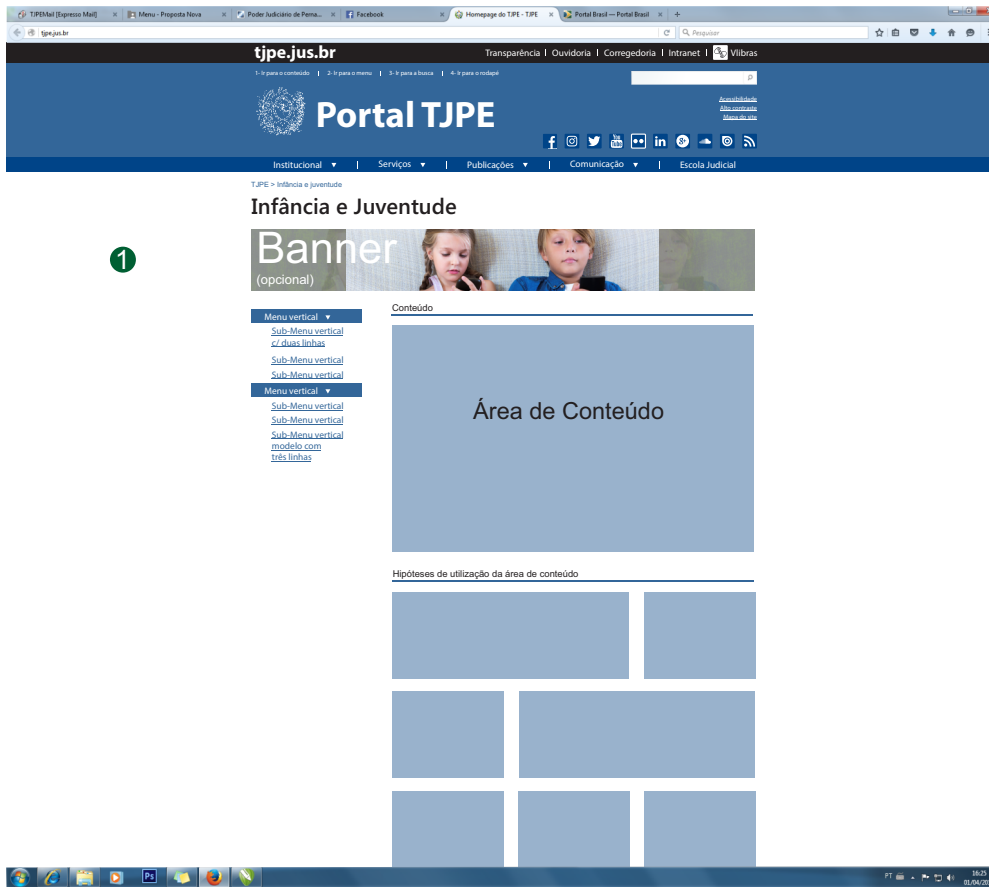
TJPEMail [Expresso Mail] × Menu - Proposta Nova × Poder Judiciário de Perna... × Facebook × Homepage do TJPE - TJPE × Portal Brasil — Portal Brasil × +

tjpe.jus.br

Pesquisar

tjpe.jus.br Transparência | Ouvidoria | Corregedoria | Intranet | Vlibras

1- Ir para o conteúdo | 2- Ir para o menu | 3- Ir para a busca | 4- Ir para o rodapé

Portal TJPE

Acessibilidade
Alto contraste
Mapa do site

Institucional ▼ | Serviços ▼ | Publicações ▼ | Comunicação ▼ | Escola Judicial

TJPE > Infância e juventude

Infância e Juventude

1

Banner
(opcional)

Menu vertical ▼
Sub-Menu vertical c/ duas linhas
Sub-Menu vertical
Sub-Menu vertical
Menu vertical ▼
Sub-Menu vertical
Sub-Menu vertical
Sub-Menu vertical modelo com três linhas

Conteúdo

Área de Conteúdo

Hipóteses de utilização da área de conteúdo

PT

16:25
01/04/20